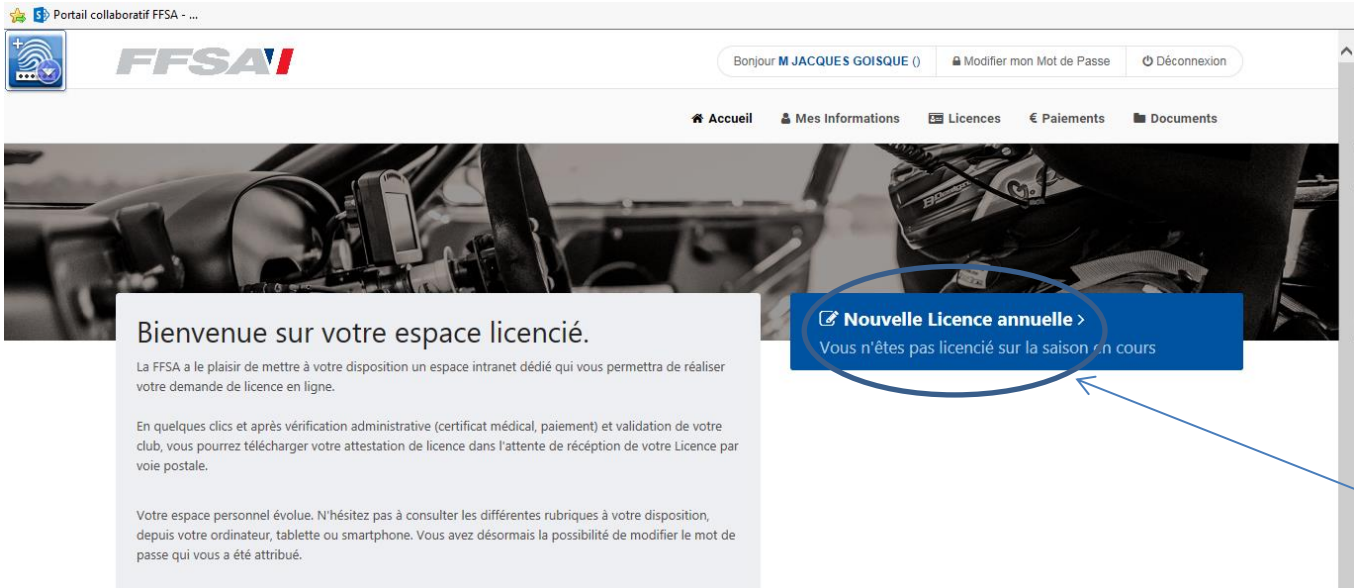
Portail collaboratif FFSA - ...

FFSA

Bonjour M JACQUES GOISQUE () | Modifier mon Mot de Passe | Déconnexion

Accueil | Mes Informations | Licences | € Paiements | Documents

Bienvenue sur votre espace licencié.

La FFSA a le plaisir de mettre à votre disposition un espace intranet dédié qui vous permettra de réaliser votre demande de licence en ligne.

En quelques clics et après vérification administrative (certificat médical, paiement) et validation de votre club, vous pourrez télécharger votre attestation de licence dans l'attente de réception de votre Licence par voie postale.

Votre espace personnel évolue. N'hésitez pas à consulter les différentes rubriques à votre disposition, depuis votre ordinateur, tablette ou smartphone. Vous avez désormais la possibilité de modifier le mot de passe qui vous a été attribué.

Nouvelle Licence annuelle >
Vous n'êtes pas licencié sur la saison en cours